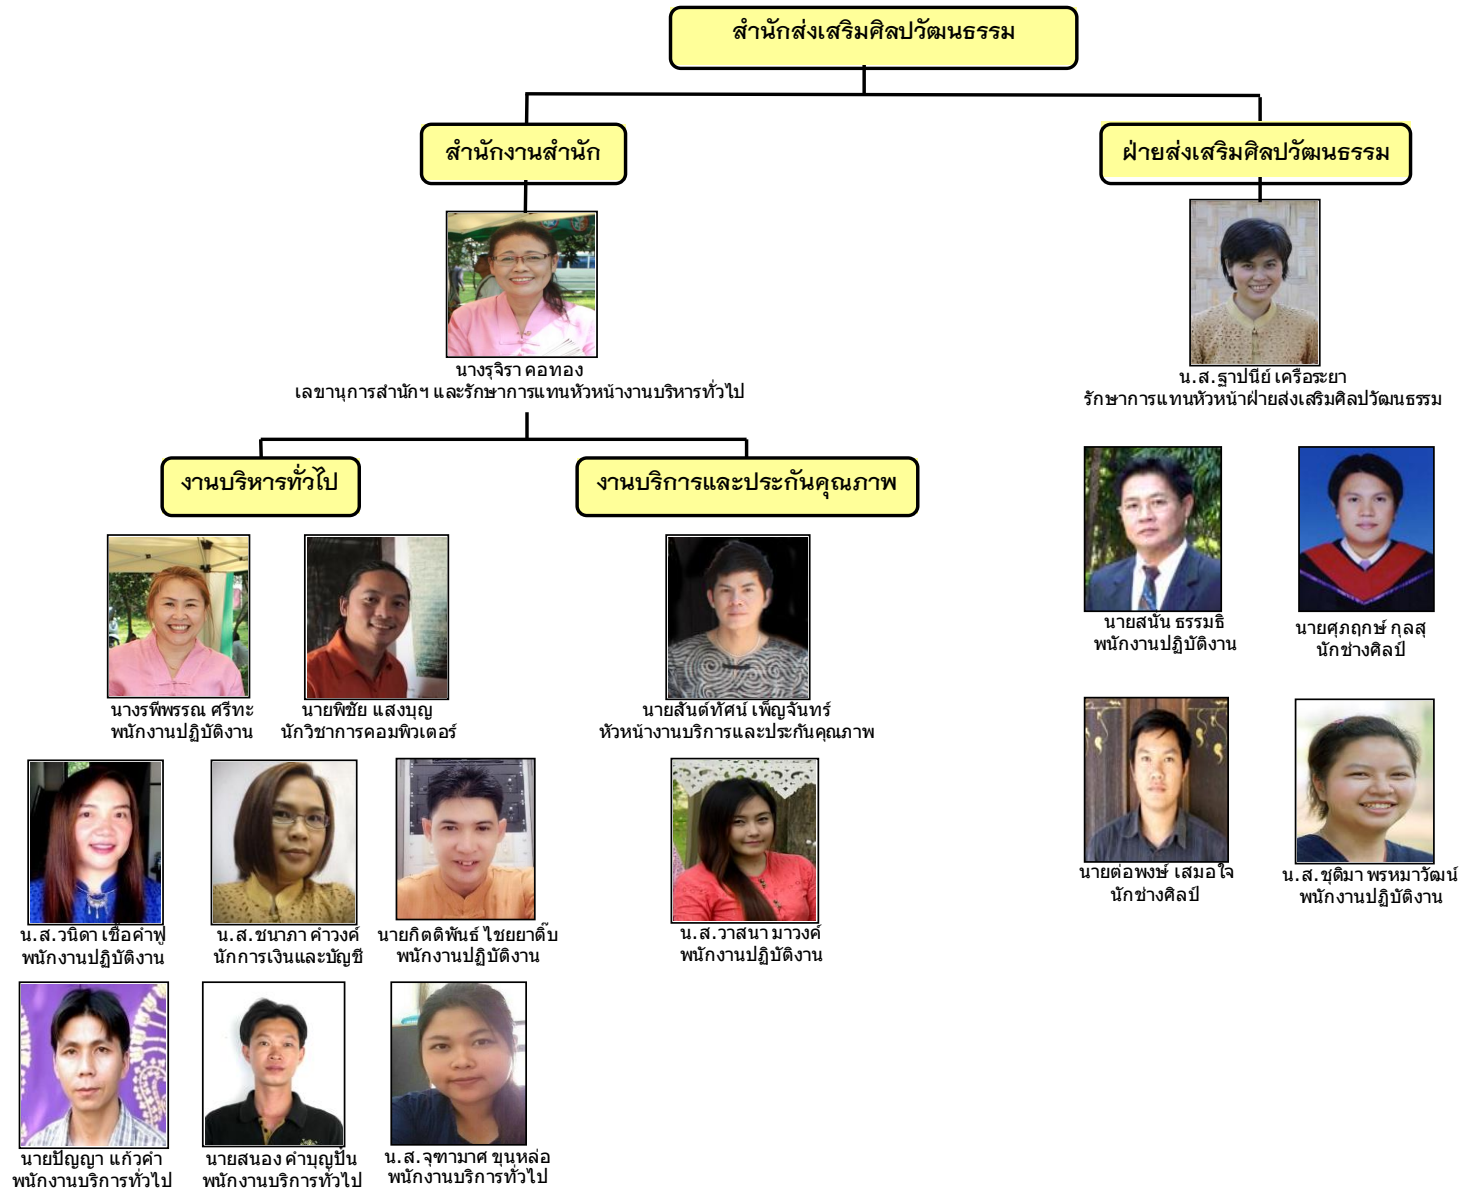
สำนักส่งเสริมศิลปวัฒนธรรม

สำนักงานสำนัก

ฝ่ายส่งเสริมศิลปวัฒนธรรม

นางรุจิรา คอทอง
เลขานุการสำนักฯ และรักษาการแทนหัวหน้างานบริหารทั่วไป

น.ส.ฐาปนีย์ เครือระยา
รักษาการแทนหัวหน้าฝ่ายส่งเสริมศิลปวัฒนธรรม

งานบริหารทั่วไป

งานบริการและประกันคุณภาพ

นายสนั่น ธรรมธิ
พนักงานปฏิบัติงาน

นายศุภฤกษ์ กุลสุ
นักช่างศิลป์

นางรพีพรรณ ศรีทะ
พนักงานปฏิบัติงาน

นายพิชัย แสงบุญ
นักวิชาการคอมพิวเตอร์

นายสันต์ทัศน์ เพ็ญจันทร์
หัวหน้างานบริการและประกันคุณภาพ

นายต่อพงษ์ เสมอใจ
นักช่างศิลป์

น.ส.ชุติมา พรหมาวัฒน์
พนักงานปฏิบัติงาน

น.ส.วนิดา เชื้อคำฟู
พนักงานปฏิบัติงาน

น.ส.ชนาภา คำวงค์
นักการเงินและบัญชี

นายกิตติพันธ์ ไชยยาตึ๊บ
พนักงานปฏิบัติงาน

น.ส.วาสนา มาวงค์
พนักงานปฏิบัติงาน

นายปัญญา แก้วคำ
พนักงานบริการทั่วไป

นายสนอง คำบุญปัน
พนักงานบริการทั่วไป

น.ส.จุฑามาศ ขุนหล่อ
พนักงานบริการทั่วไป